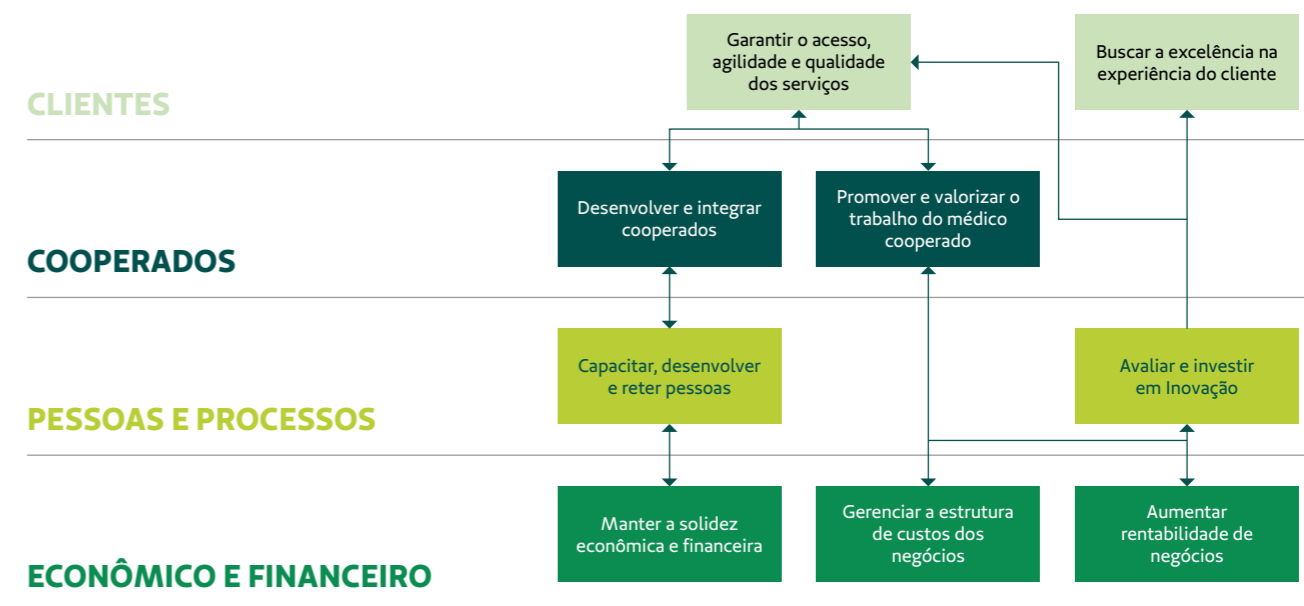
CLIENTES

Garantir o acesso, agilidade e qualidade dos serviços

Buscar a excelência na experiência do cliente

COOPERADOS

Desenvolver e integrar cooperados

Promover e valorizar o trabalho do médico cooperado

PESSOAS E PROCESSOS

Capacitar, desenvolver e reter pessoas

Avaliar e investir em Inovação

ECONÔMICO E FINANCEIRO

Manter a solidez econômica e financeira

Gerenciar a estrutura de custos dos negócios

Aumentar rentabilidade de negócios